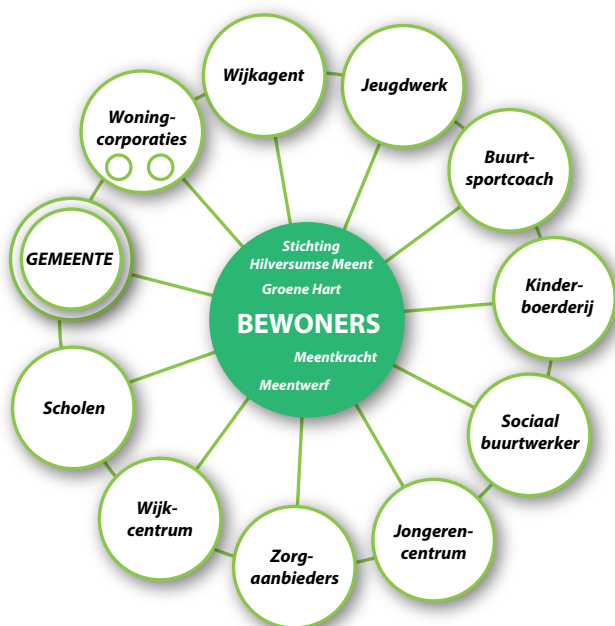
Stichting Hilversumse Meent

Groene Hart

BEWONERS

Meentkracht

Meentwerf

Wijkagent

Jeugdwerk

Buurtsportcoach

Kinderboerderij

Sociaal buurtwerker

Jongerencentrum

Zorgaanbieders

Wijkcentrum

Scholen

GEMEENTE

Woningcorporaties